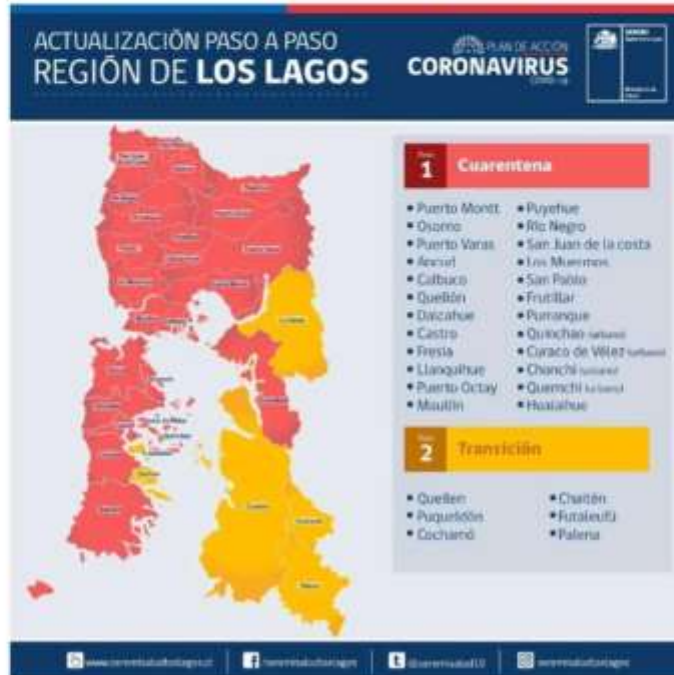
ACTUALIZACIÓN PASO A PASO
REGIÓN DE LOS LAGOS

PLAN DE ACCIÓN
CORONAVIRUS
COVID-19

Paso 1 Cuarentena

• Puerto Montt
• Osorno
• Puerto Varas
• Ancud
• Calbuco
• Quellón
• Dalcahue
• Castro
• Fresia
• Llanquihue
• Puerto Octay
• Maullín

• Puyehue
• Río Negro
• San Juan de la costa
• Los Muermos
• San Pablo
• Frutillar
• Purranque
• Quinchao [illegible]
• Curaco de Vélez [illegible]
• Chonchi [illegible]
• Quemchi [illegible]
• Hualaihué

Paso 2 Transición

• Queilen
• Puqueldón
• Cochamó

• Chaitén
• Futaleufú
• Palena

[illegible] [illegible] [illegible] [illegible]